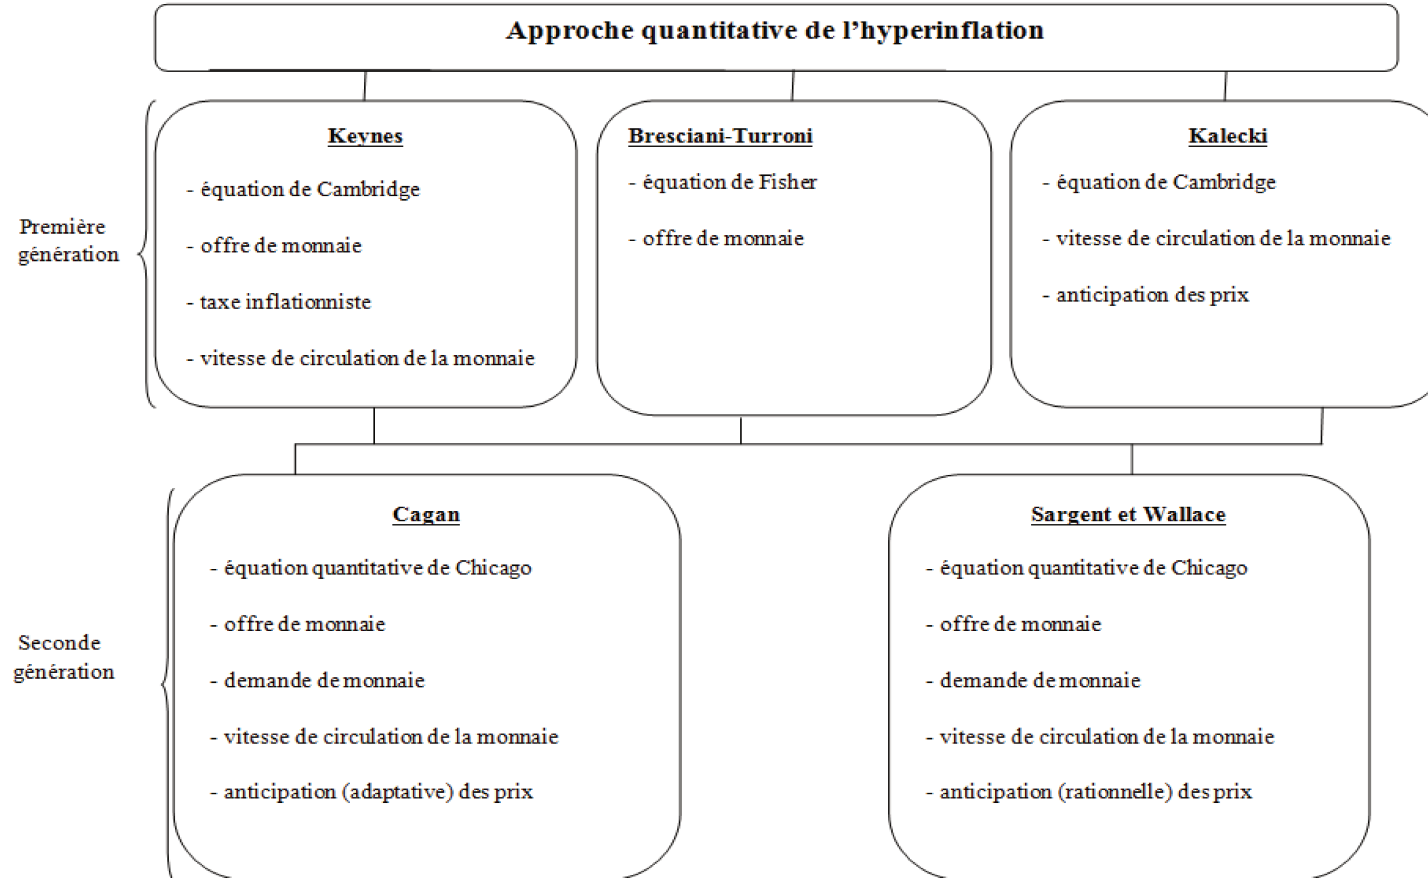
Approche quantitative de l'hyperinflation

Première génération

Keynes

- équation de Cambridge

- offre de monnaie

- taxe inflationniste

- vitesse de circulation de la monnaie

Bresciani-Turroni

- équation de Fisher

- offre de monnaie

Kalecki

- équation de Cambridge

- vitesse de circulation de la monnaie

- anticipation des prix

Seconde génération

Cagan

- équation quantitative de Chicago

- offre de monnaie

- demande de monnaie

- vitesse de circulation de la monnaie

- anticipation (adaptative) des prix

Sargent et Wallace

- équation quantitative de Chicago

- offre de monnaie

- demande de monnaie

- vitesse de circulation de la monnaie

- anticipation (rationnelle) des prix